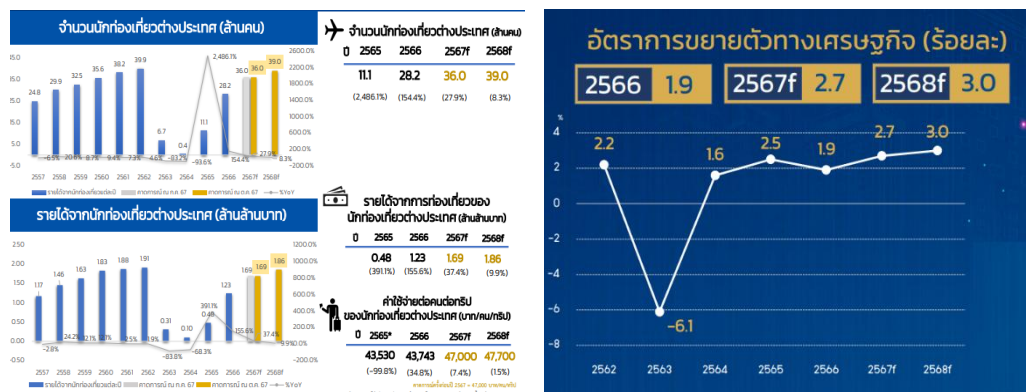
จำนวนนักท่องเที่ยวต่างประเทศ (ล้านคน)

15.0 15.0 10.0 5.0 5.0 0.0 -5.0 -5.0

2600.0% 2100.0% 1600.0% 1100.0% 600.0% 100.0% -400.0%

24.8 29.9 32.5 35.6 38.2 39.9 6.7 0.4 11.1 28.2 36.0 36.0 39.0

-6.5% 20.6% 8.7% 9.4% 7.3% 4.6% -83.2% -93.6% 2,486.1% 154.4% 27.9% 8.3%

2557 2558 2559 2560 2561 2562 2563 2564 2565 2566 2567f 2568f

รายได้จากนักท่องเที่ยวต่างประเทศ (ล้านล้านบาท)

2.00 1.50 1.00 0.50 0.00 -0.50

1200.0% 1000.0% 800.0% 600.0% 400.0% 200.0% 0.0% -200.0%

1.17 1.46 1.63 1.83 1.88 1.91 0.31 0.10 0.48 1.23 1.69 1.69 1.86

-2.8% 24.2% 12.1% 12.1% 3.5% 1.9% -83.8% -68.3% 391.1% 155.6% 37.4% 9.9%

2557 2558 2559 2560 2561 2562 2563 2564 2565 2566 2567f 2568f

จำนวนนักท่องเที่ยวต่างประเทศ (ล้านคน)

| ปี | 2565 | 2566 | 2567f | 2568f |
|---|---|---|---|---|
| | 11.1 | 28.2 | 36.0 | 39.0 |
| | (2,486.1%) | (154.4%) | (27.9%) | (8.3%) |

รายได้จากการท่องเที่ยวของนักท่องเที่ยวต่างประเทศ (ล้านล้านบาท)

| ปี | 2565 | 2566 | 2567f | 2568f |
|---|---|---|---|---|
| | 0.48 | 1.23 | 1.69 | 1.86 |
| | (391.1%) | (155.6%) | (37.4%) | (9.9%) |

ค่าใช้จ่ายต่อคนต่อทริปของนักท่องเที่ยวต่างประเทศ (บาท/คน/ทริป)

| ปี | 2565* | 2566 | 2567f | 2568f |
|---|---|---|---|---|
| | 43,530 | 43,743 | 47,000 | 47,700 |
| | (-99.8%) | (34.8%) | (7.4%) | (1.5%) |

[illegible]

อัตราการขยายตัวทางเศรษฐกิจ (ร้อยละ)

2566 1.9 2567f 2.7 2568f 3.0

%

4 2 0 -2 -4 -6 -8

2.2 -6.1 1.6 2.5 1.9 2.7 3.0

2562 2563 2564 2565 2566 2567f 2568f